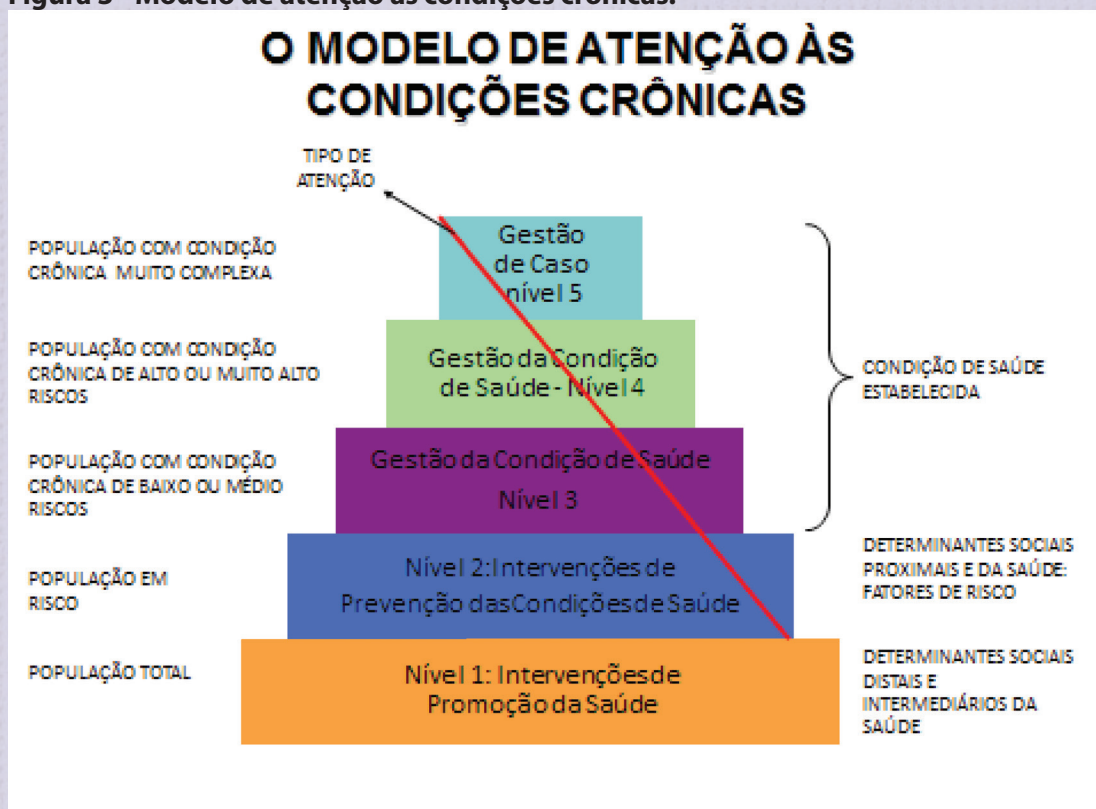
Figura 5 – Modelo de atenção às condições crônicas.

O MODELO DE ATENÇÃO ÀS CONDIÇÕES CRÔNICAS

TIPO DE ATENÇÃO

POPULAÇÃO COM CONDIÇÃO CRÔNICA MUITO COMPLEXA

Gestão de Caso nível 5

POPULAÇÃO COM CONDIÇÃO CRÔNICA DE ALTO OU MUITO ALTO RISCOS

Gestão da Condição de Saúde - Nível 4

CONDIÇÃO DE SAÚDE ESTABELECIDA

POPULAÇÃO COM CONDIÇÃO CRÔNICA DE BAIXO OU MÉDIO RISCOS

Gestão da Condição de Saúde Nível 3

POPULAÇÃO EM RISCO

Nível 2: Intervenções de Prevenção das Condições de Saúde

DETERMINANTES SOCIAIS PROXIMAIS E DA SAÚDE: FATORES DE RISCO

POPULAÇÃO TOTAL

Nível 1: Intervenções de Promoção da Saúde

DETERMINANTES SOCIAIS DISTAIS E INTERMEDIÁRIOS DA SAÚDE